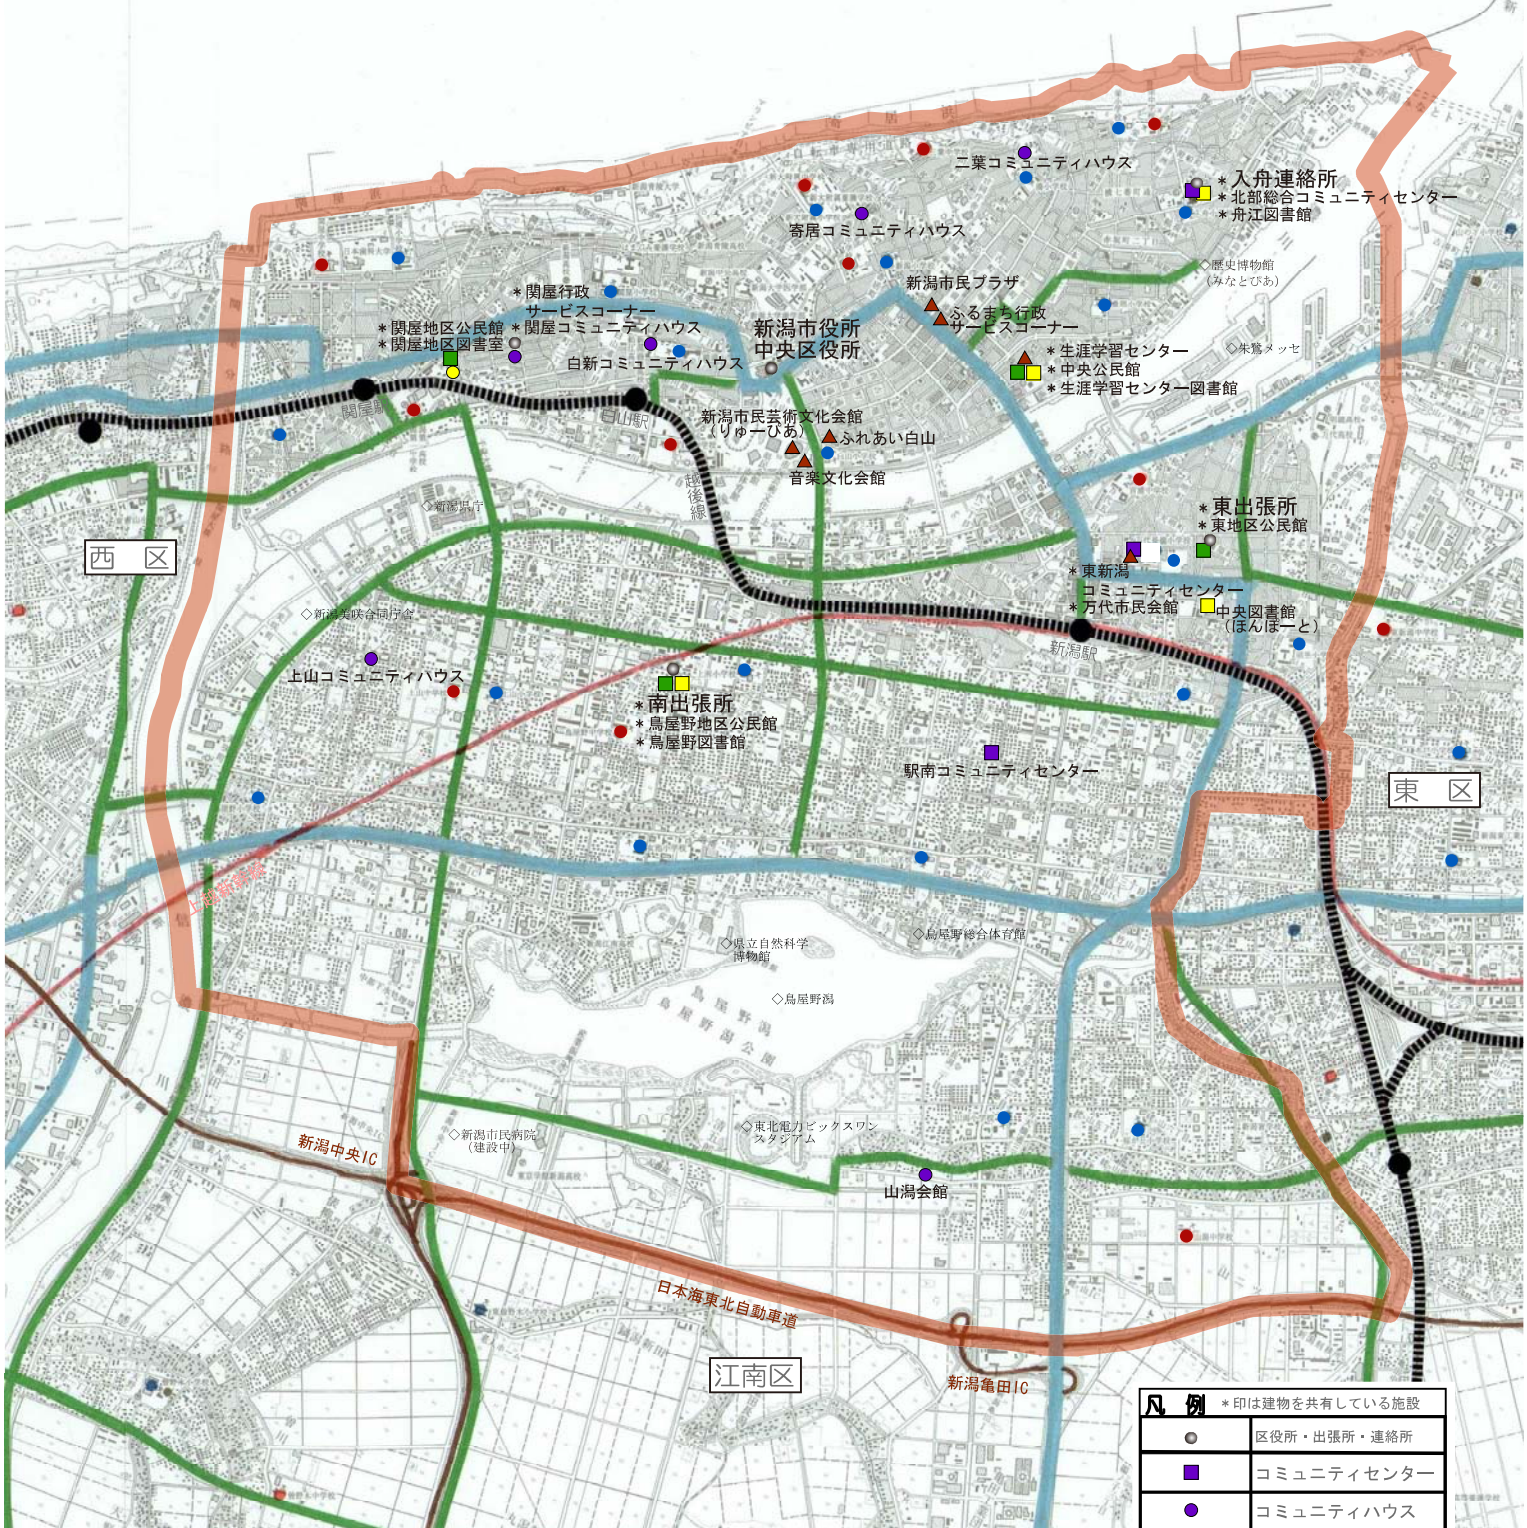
二葉コミュニティハウス
＊入舟連絡所
＊北部総合コミュニティセンター
＊舟江図書館
寄居コミュニティハウス
◇歴史博物館（みなとぴあ）
新潟市民プラザ
＊関屋行政サービスコーナー
＊関屋コミュニティハウス
＊関屋地区公民館
＊関屋地区図書室
新潟市役所
中央区役所
ふるまち行政サービスコーナー
◇朱鷺メッセ
＊生涯学習センター
＊中央公民館
＊生涯学習センター図書館
白新コミュニティハウス
関屋駅
白山駅
新潟市民芸術文化会館（りゅーとぴあ）
ふれあい白山
音楽文化会館
越後線
◇新潟県庁
西　区
＊東出張所
＊東地区公民館
＊東新潟コミュニティセンター
＊万代市民会館
中央図書館（ほんぽーと）
◇新潟美咲合同庁舎
新潟駅
上山コミュニティハウス
＊南出張所
＊鳥屋野地区公民館
＊鳥屋野図書館
駅南コミュニティセンター
東　区
上越新幹線
◇県立自然科学博物館
◇鳥屋野総合体育館
◇鳥屋野潟
鳥屋野潟公園
新潟中央IC
◇新潟市民病院（建設中）
◇東北電力ビッグスワンスタジアム
山潟会館
日本海東北自動車道
江南区
新潟亀田IC
凡　例　＊印は建物を共有している施設

| | 区役所・出張所・連絡所 |
|---|---|
| | コミュニティセンター |
| | コミュニティハウス |